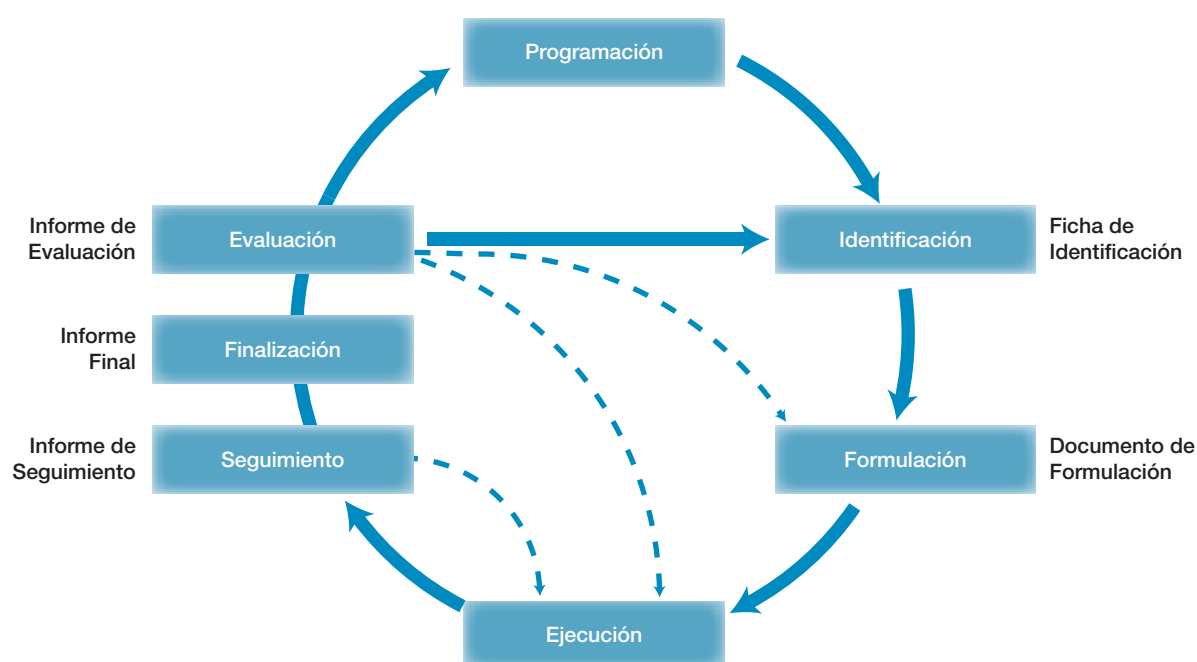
Programación

Informe de Evaluación

Evaluación

Identificación

Ficha de Identificación

Informe Final

Finalización

Informe de Seguimiento

Seguimiento

Formulación

Documento de Formulación

Ejecución